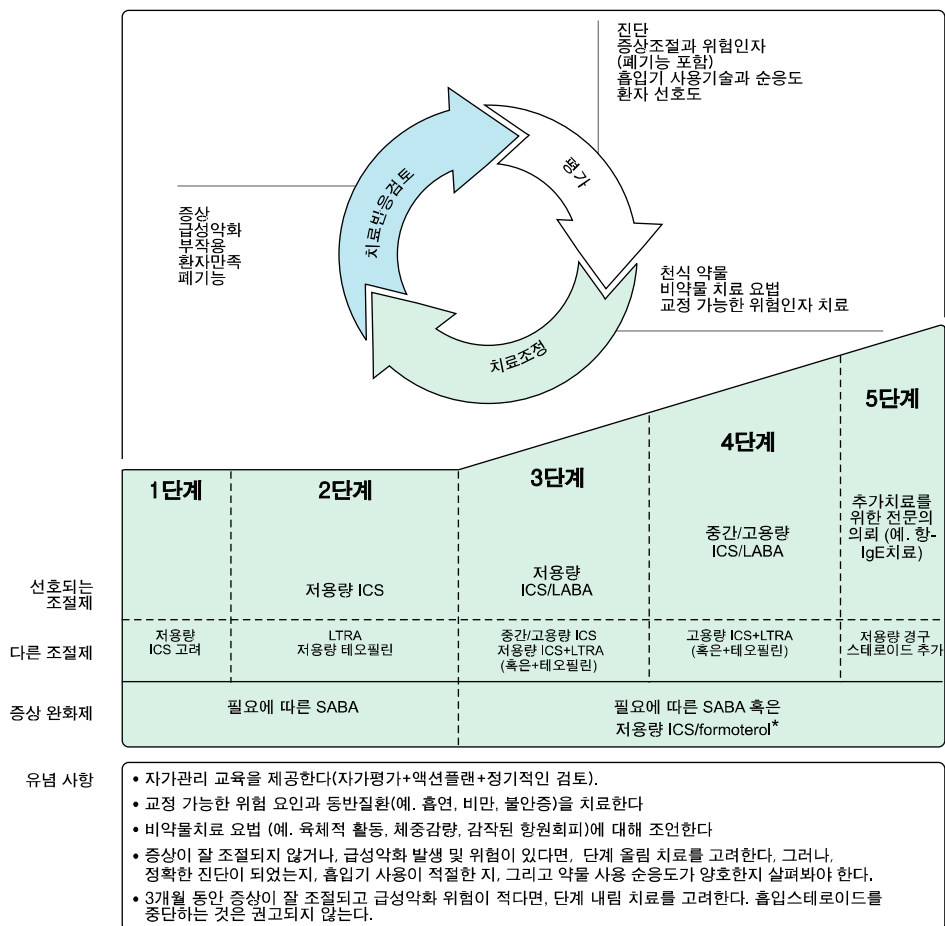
진단
증상조절과 위험인자
(폐기능 포함)
흡입기 사용기술과 순응도
환자 선호도

증상
급성악화
부작용
환자만족
폐기능

치료반응검토

평가

치료조정

천식 약물
비약물 치료 요법
교정 가능한 위험인자 치료

| | 1단계 | 2단계 | 3단계 | 4단계 | 5단계 |
|---|---|---|---|---|---|
| 선호되는 조절제 | | 저용량 ICS | 저용량 ICS/LABA | 중간/고용량 ICS/LABA | 추가치료를 위한 전문의 의뢰 (예. 항-IgE치료) |
| 다른 조절제 | 저용량 ICS 고려 | LTRA 저용량 테오필린 | 중간/고용량 ICS 저용량 ICS+LTRA (혹은+테오필린) | 고용량 ICS+LTRA (혹은+테오필린) | 저용량 경구 스테로이드 추가 |
| 증상 완화제 | 필요에 따른 SABA | | 필요에 따른 SABA 혹은 저용량 ICS/formoterol* | | |

유념 사항

• 자가관리 교육을 제공한다(자가평가+액션플랜+정기적인 검토).
• 교정 가능한 위험 요인과 동반질환(예. 흡연, 비만, 불안증)을 치료한다
• 비약물치료 요법 (예. 육체적 활동, 체중감량, 감작된 항원회피)에 대해 조언한다
• 증상이 잘 조절되지 않거나, 급성악화 발생 및 위험이 있다면, 단계 올림 치료를 고려한다, 그러나, 정확한 진단이 되었는지, 흡입기 사용이 적절한 지, 그리고 약물 사용 순응도가 양호한지 살펴봐야 한다.
• 3개월 동안 증상이 잘 조절되고 급성악화 위험이 적다면, 단계 내림 치료를 고려한다. 흡입스테로이드를 중단하는 것은 권고되지 않는다.